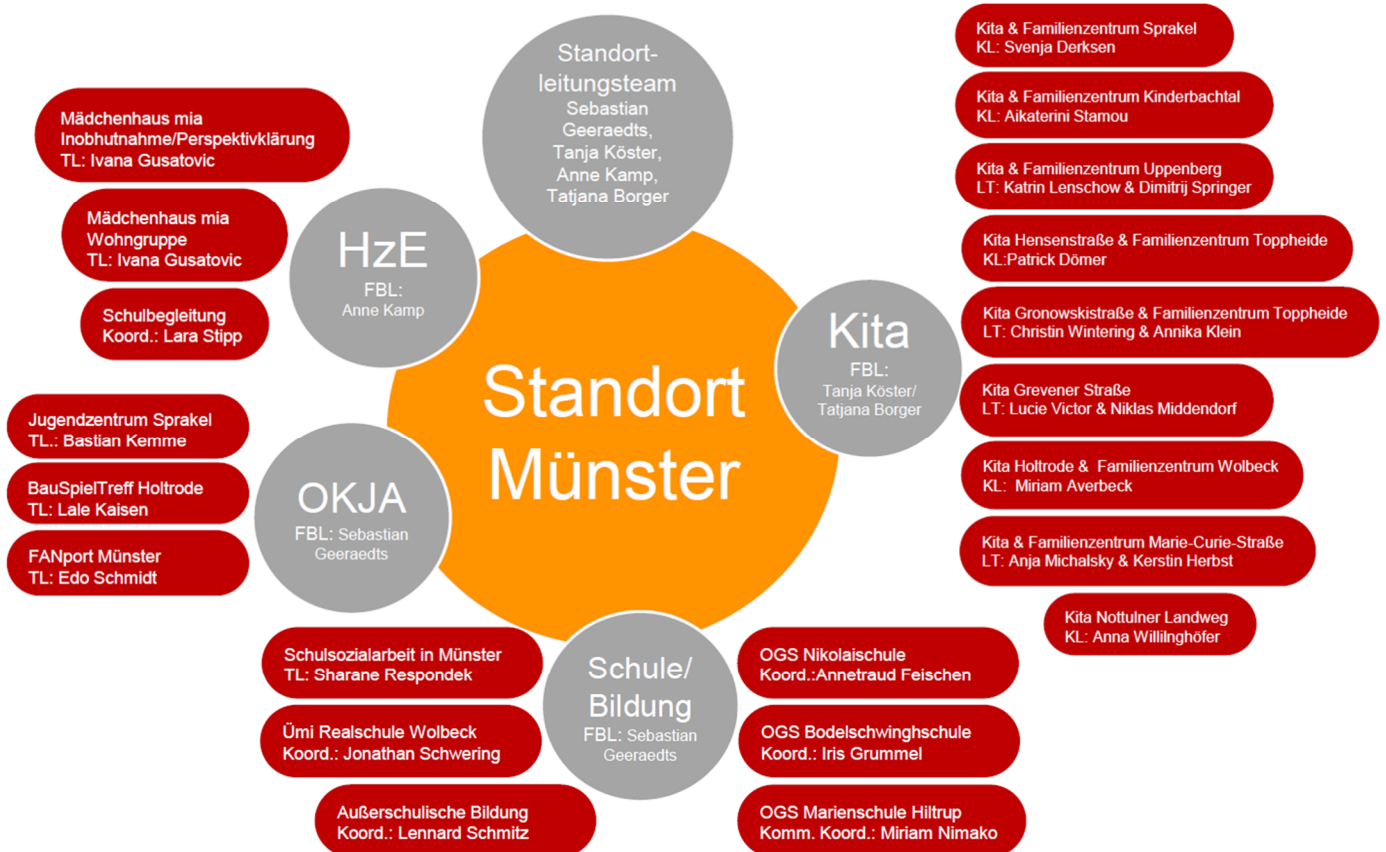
Standortleitungsteam
Sebastian Geeraedts, Tanja Köster, Anne Kamp, Tatjana Borger

Mädchenhaus mia
Inobhutnahme/Perspektivklärung
TL: Ivana Gusatovic

Mädchenhaus mia
Wohngruppe
TL: Ivana Gusatovic

Schulbegleitung
Koord.: Lara Stipp

HzE
FBL:
Anne Kamp

Kita & Familienzentrum Sprakel
KL: Svenja Derksen

Kita & Familienzentrum Kinderbachtal
KL: Aikaterini Stamou

Kita & Familienzentrum Uppenberg
LT: Katrin Lenschow & Dimitrij Springer

Kita Hensenstraße & Familienzentrum Toppheide
KL:Patrick Dömer

Kita Gronowskistraße & Familienzentrum Toppheide
LT: Christin Wintering & Annika Klein

Kita Grevener Straße
LT: Lucie Victor & Niklas Middendorf

Kita Holtrode & Familienzentrum Wolbeck
KL: Miriam Averbeck

Kita & Familienzentrum Marie-Curie-Straße
LT: Anja Michalsky & Kerstin Herbst

Kita Nottulner Landweg
KL: Anna Willilnghöfer

Kita
FBL:
Tanja Köster/
Tatjana Borger

Standort Münster

Jugendzentrum Sprakel
TL.: Bastian Kemme

BauSpielTreff Holtrode
TL: Lale Kaisen

FANport Münster
TL: Edo Schmidt

OKJA
FBL: Sebastian Geeraedts

Schulsozialarbeit in Münster
TL: Sharane Respondek

Ümi Realschule Wolbeck
Koord.: Jonathan Schwering

Außerschulische Bildung
Koord.: Lennard Schmitz

Schule/
Bildung
FBL: Sebastian Geeraedts

OGS Nikolaischule
Koord.:Annetraud Feischen

OGS Bodelschwinghschule
Koord.: Iris Grummel

OGS Marienschule Hiltrup
Komm. Koord.: Miriam Nimako